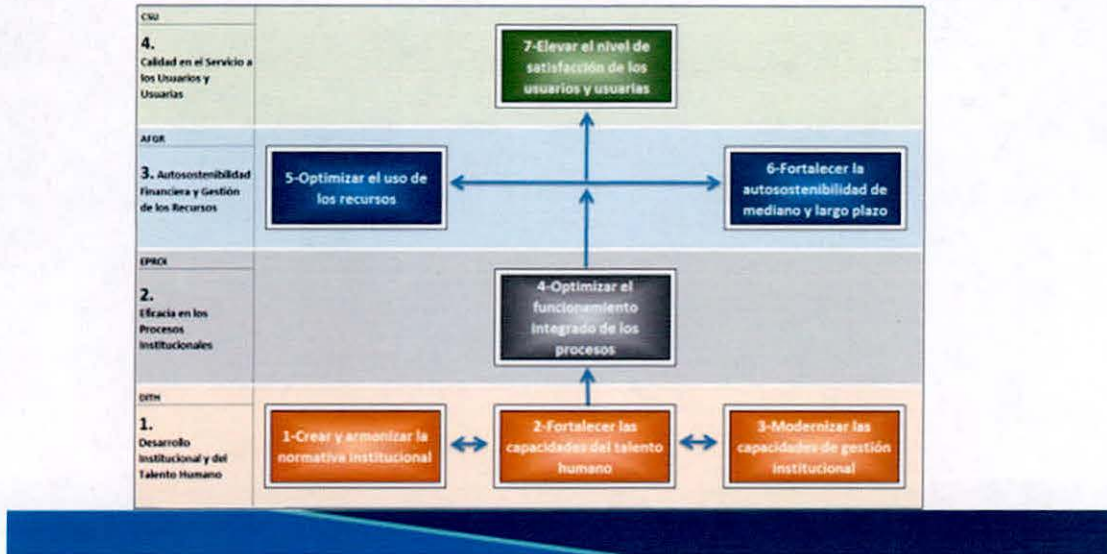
CSU
4.
Calidad en el Servicio a los Usuarios y Usuarias

7-Elevar el nivel de satisfacción de los usuarios y usuarias

AFGR
3. Autosostenibilidad Financiera y Gestión de los Recursos

5-Optimizar el uso de los recursos

6-Fortalecer la autosostenibilidad de mediano y largo plazo

EPRCI
2.
Eficacia en los Procesos Institucionales

4-Optimizar el funcionamiento integrado de los procesos

DITH
1.
Desarrollo Institucional y del Talento Humano

1-Crear y armonizar la normativa institucional

2-Fortalecer las capacidades del talento humano

3-Modernizar las capacidades de gestión institucional